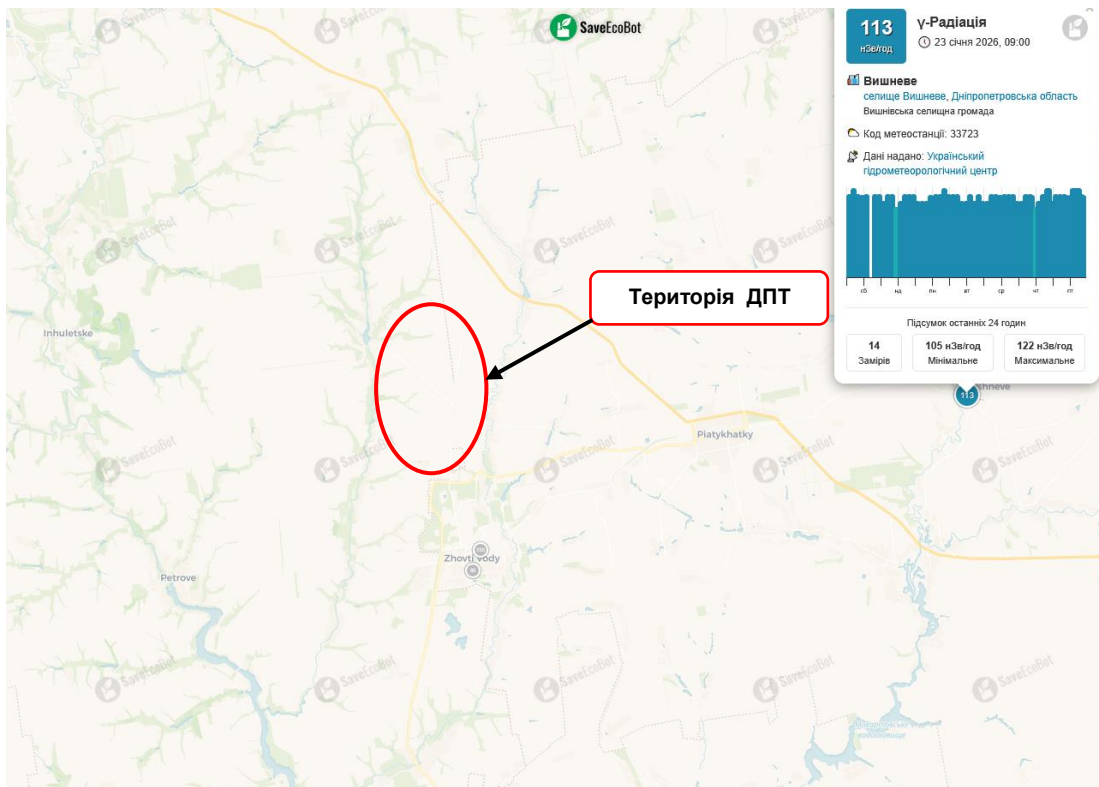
SaveEcoBot

113
нЗв/год

γ-Радіація
23 січня 2026, 09:00

Вишневе
селище Вишневе, Дніпропетровська область
Вишнівська селищна громада

Код метеостанції: 33723

Дані надано: Український гідрометеорологічний центр

сб нд пн вт ср чт пт

Підсумок останніх 24 годин

| 14 | 105 нЗв/год | 122 нЗв/год |
|---|---|---|
| Замірів | Мінімальне | Максимальне |

Територія ДПТ

Inhuletske

Piatykhatky

Zhovti Vody

Petrove

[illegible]shneve

113

SaveEcoBot